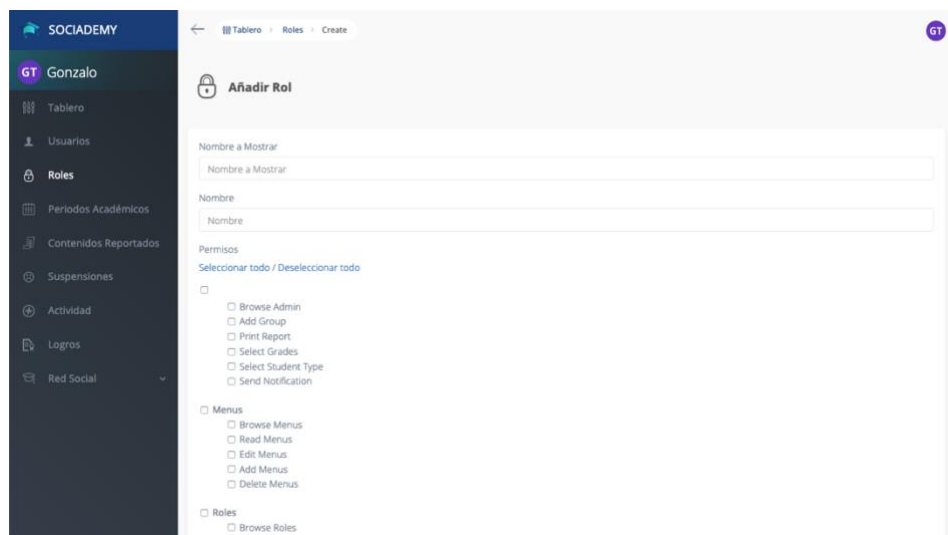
SOCIADEMY

GT Gonzalo

Tablero

Usuarios

Roles

Periodos Académicos

Contenidos Reportados

Suspensiones

Actividad

Logros

Red Social

Tablero > Roles > Create

GT

Añadir Rol

Nombre a Mostrar

Nombre a Mostrar

Nombre

Nombre

Permisos

Seleccionar todo / Deseleccionar todo

☐

☐ Browse Admin
☐ Add Group
☐ Print Report
☐ Select Grades
☐ Select Student Type
☐ Send Notification

☐ Menus
☐ Browse Menus
☐ Read Menus
☐ Edit Menus
☐ Add Menus
☐ Delete Menus

☐ Roles
☐ Browse Roles